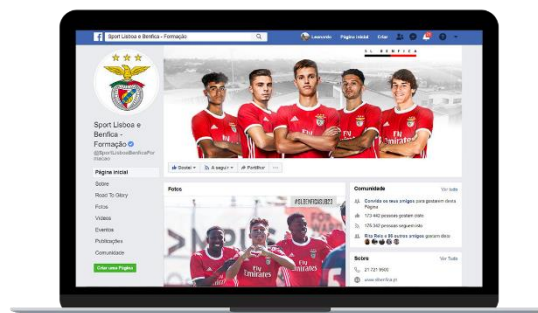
Sport Lisboa e Benfica - Formação

Leonardo Página inicial Criar

SL BENFICA

Sport Lisboa e Benfica - Formação
@SportLisboaeBenficaFormacao

Página inicial
Sobre
Road To Glory
Fotos
Vídeos
Eventos
Publicações
Comunidade

Criar uma Página

Gosto A seguir Partilhar ...

Fotos

#OLOVEMENTJUB22

Fly Emirates

Comunidade Ver tudo

Convida os teus amigos para gostarem desta Página

173 442 pessoas gostam disto

175 340 pessoas seguem isto

Rita Reis e 85 outros amigos gostam disto

Sobre Ver Tudo

21 721 9500

www.slbenfica.pt